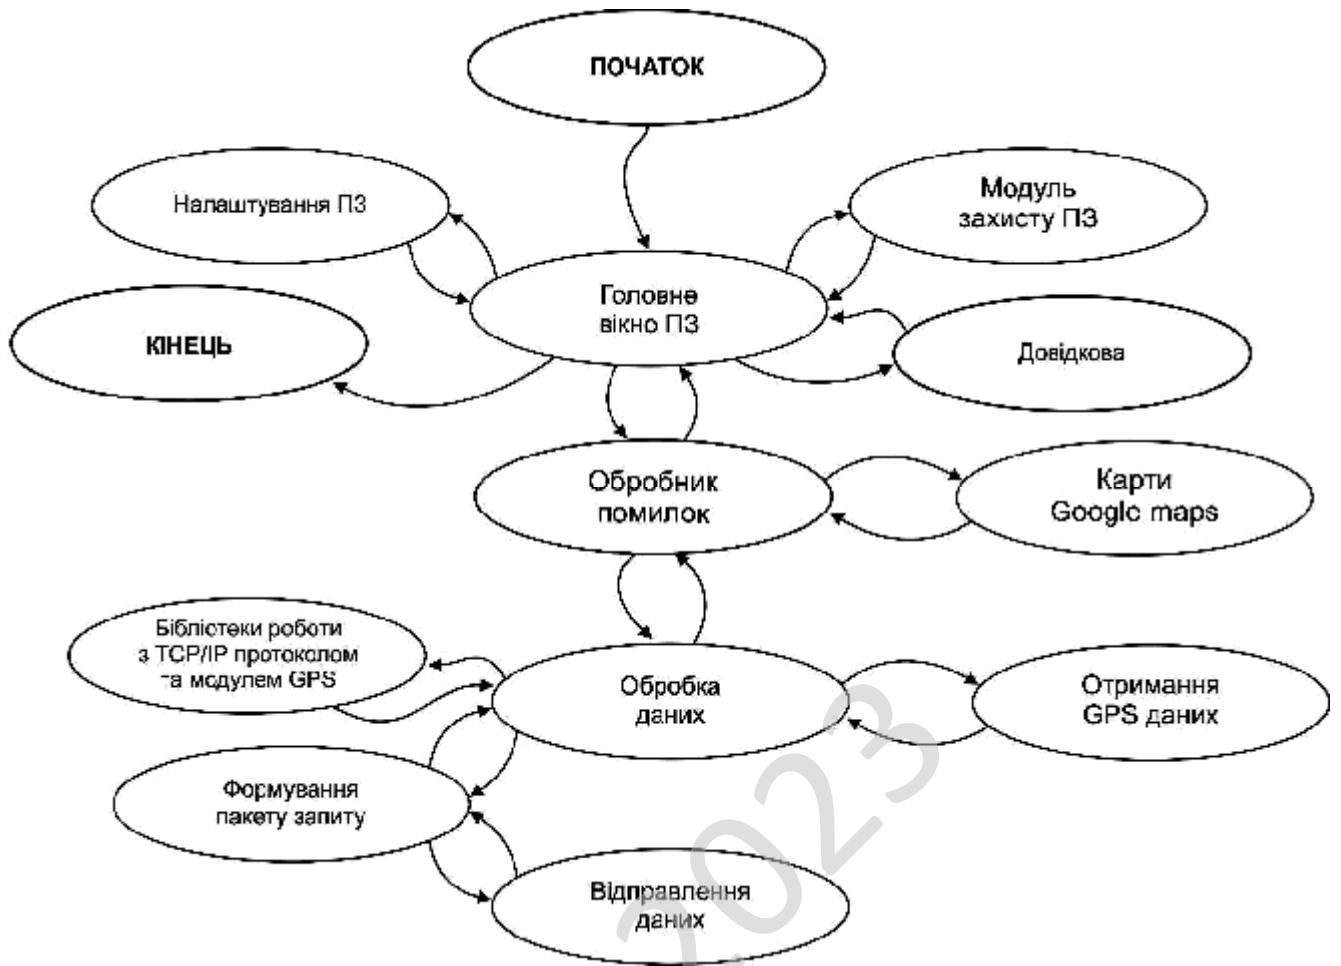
ПОЧАТОК

Налаштування ПЗ

Модуль захисту ПЗ

Головне вікно ПЗ

КІНЕЦЬ

Довідкова

Обробник помилок

Карти Google maps

Бібліотеки роботи з TCP/IP протоколом та модулем GPS

Обробка даних

Отримання GPS даних

Формування пакету запиту

Відправлення даних

2023